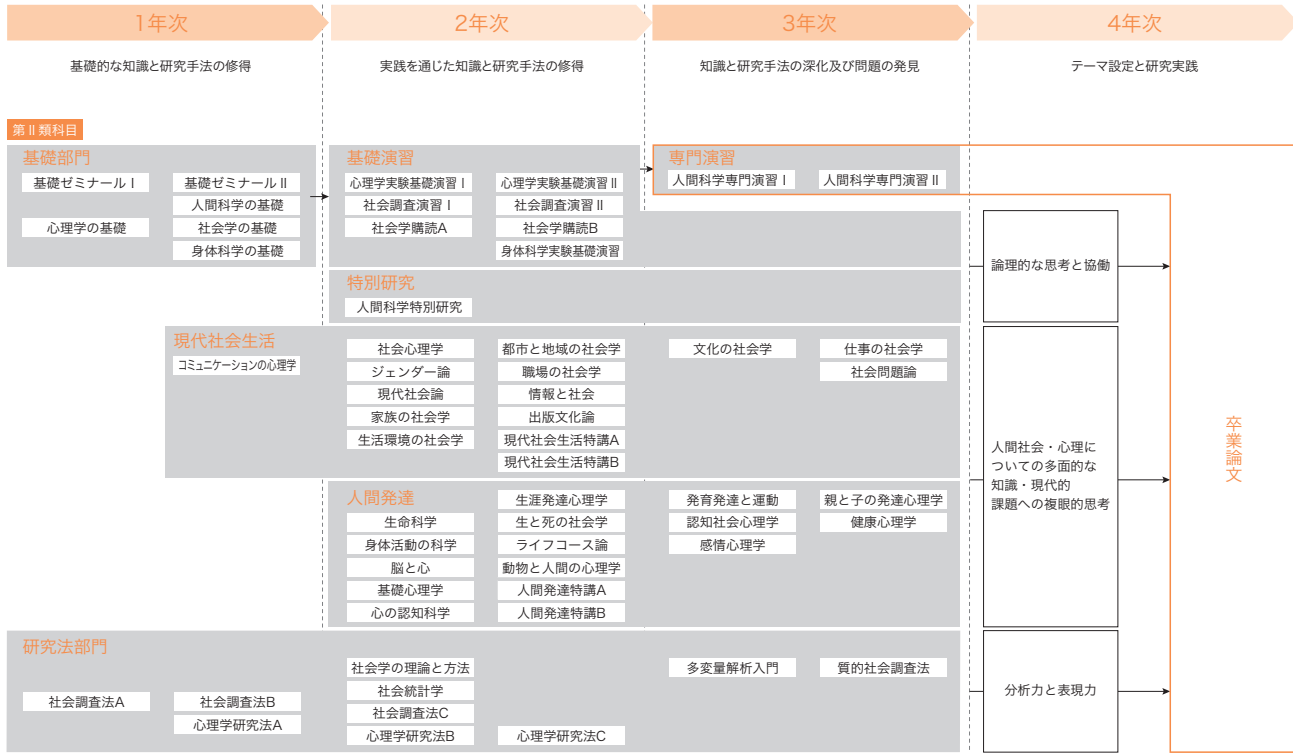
1年次
2年次
3年次
4年次

基礎的な知識と研究手法の修得
実践を通じた知識と研究手法の修得
知識と研究手法の深化及び問題の発見
テーマ設定と研究実践

第Ⅱ類科目

基礎部門
基礎ゼミナールⅠ
基礎ゼミナールⅡ
人間科学の基礎
心理学の基礎
社会学の基礎
身体科学の基礎

基礎演習
心理学実験基礎演習Ⅰ
心理学実験基礎演習Ⅱ
社会調査演習Ⅰ
社会調査演習Ⅱ
社会学購読A
社会学購読B
身体科学実験基礎演習

専門演習
人間科学専門演習Ⅰ
人間科学専門演習Ⅱ

特別研究
人間科学特別研究

論理的な思考と協働

現代社会生活
コミュニケーションの心理学
社会心理学
都市と地域の社会学
ジェンダー論
職場の社会学
現代社会論
情報と社会
家族の社会学
出版文化論
生活環境の社会学
現代社会生活特講A
現代社会生活特講B
文化の社会学
仕事の社会学
社会問題論

人間社会・心理についての多面的な知識・現代的課題への複眼的思考

卒業論文

人間発達
生涯発達心理学
生命科学
生と死の社会学
身体活動の科学
ライフコース論
脳と心
動物と人間の心理学
基礎心理学
人間発達特講A
心の認知科学
人間発達特講B
発育発達と運動
親と子の発達心理学
認知社会心理学
健康心理学
感情心理学

研究法部門
社会学の理論と方法
社会統計学
社会調査法C
心理学研究法B
心理学研究法C
社会調査法A
社会調査法B
心理学研究法A
多変量解析入門
質的社会調査法

分析力と表現力